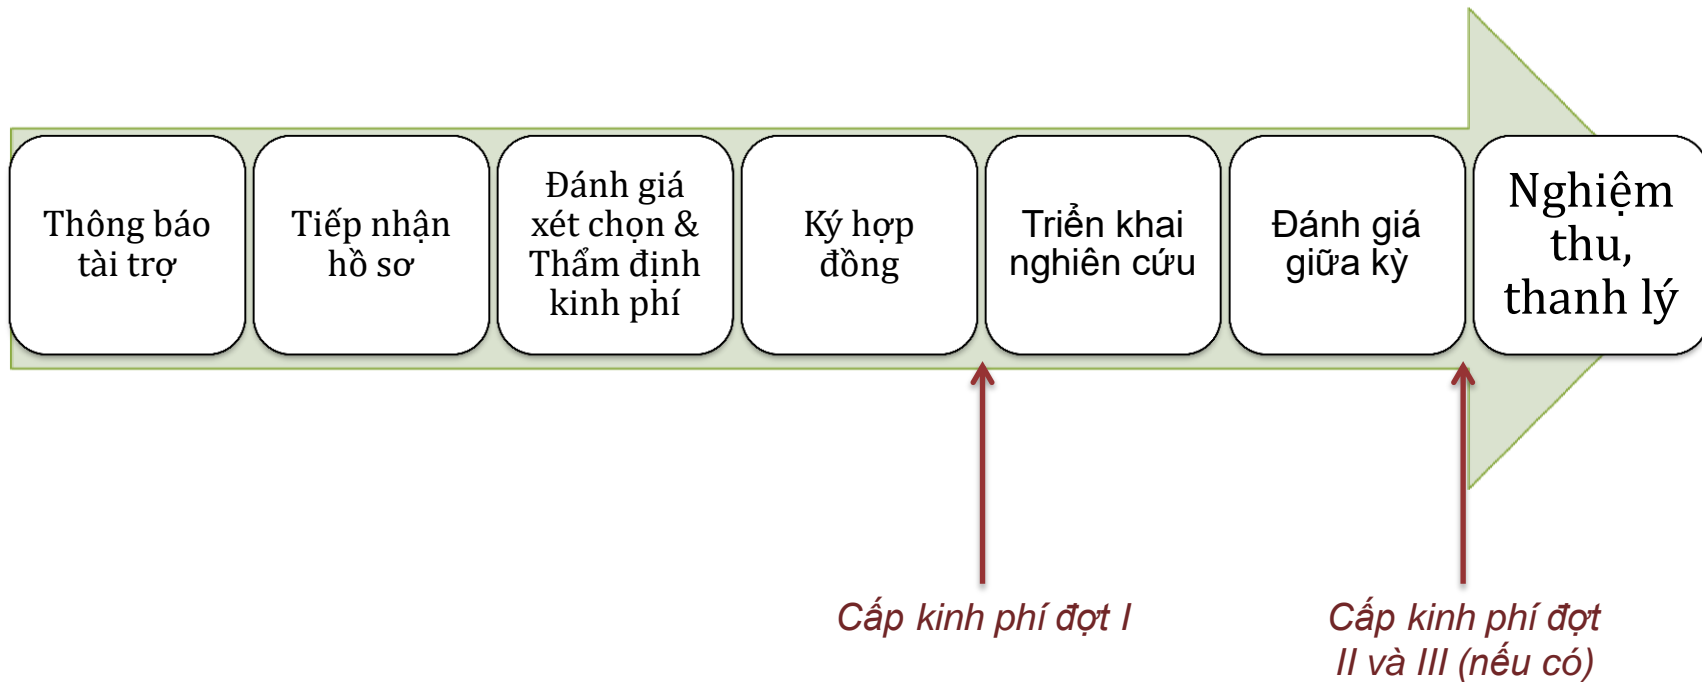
Thông báo tài trợ

Tiếp nhận hồ sơ

Đánh giá xét chọn & Thẩm định kinh phí

Ký hợp đồng

Triển khai nghiên cứu

Đánh giá giữa kỳ

Nghiệm thu, thanh lý

Cấp kinh phí đợt I

Cấp kinh phí đợt II và III (nếu có)